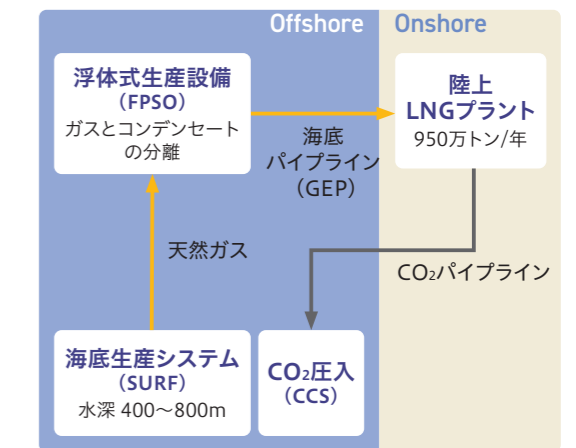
Offshore

Onshore

浮体式生産設備
（FPSO）
ガスとコンデンセートの分離

海底
パイプライン
（GEP）

陸上
LNGプラント
950万トン/年

天然ガス

CO₂パイプライン

海底生産システム
（SURF）
水深 400〜800m

CO₂圧入
（CCS）